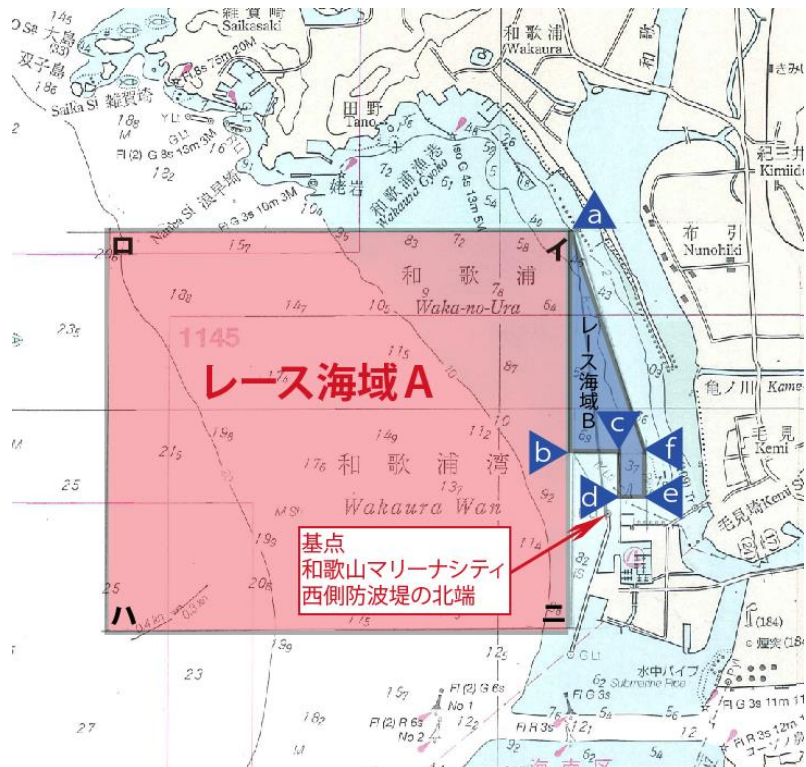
雑賀崎
Saikasaki
大島
双子島
Saika Sl 雑賀埼
和歌浦
Wakaura
田野
Tano
紀三井
Kimiidera
布引
Nunohiki
和歌浦漁港
Wakaura Gyoko
姥岩
Naiba Sl 浪早埼
ロ
イ
和歌浦
Waka-no-Ura
1145
レース海域A
レース海域B
亀ノ川 Kame
毛見
Kemi
和歌浦湾
Wakaura Wan
毛見埼 Kemi Sl
a
b
c
d
e
f
基点
和歌山マリーナシティ
西側防波堤の北端
ハ
ニ
水中パイプ
Submarine Pipe
煙突
No 1
No 2